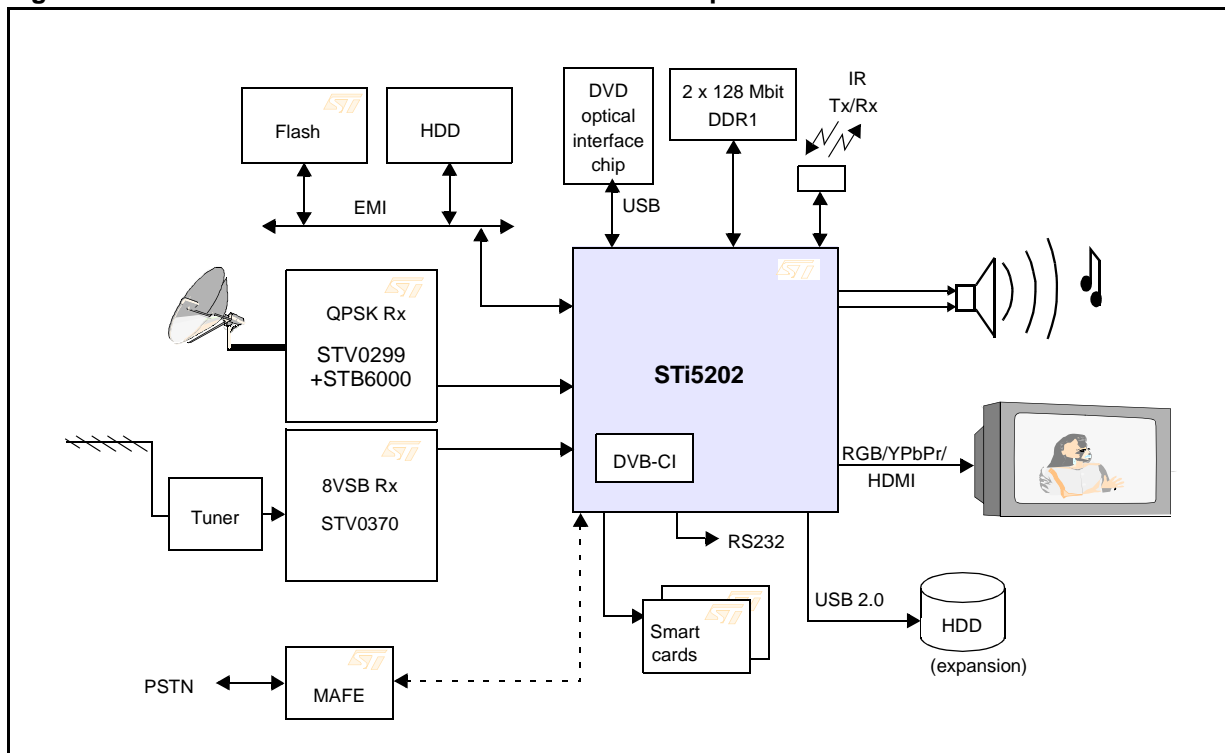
Flash

HDD

EMI

DVD optical interface chip

USB

2 x 128 Mbit DDR1

IR Tx/Rx

QPSK Rx

STV0299 +STB6000

STi5202

DVB-CI

8VSB Rx

STV0370

Tuner

RGB/YPbPr/ HDMI

RS232

USB 2.0

HDD (expansion)

Smart cards

PSTN

MAFE